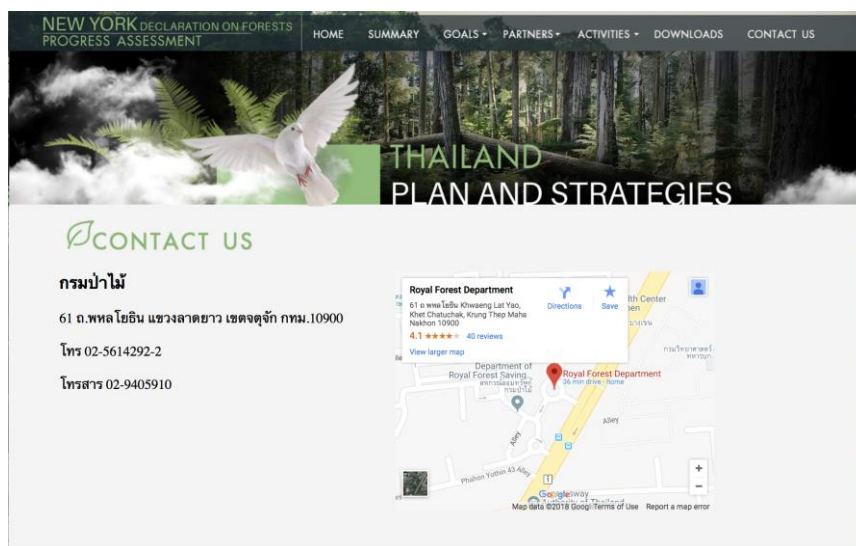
NEW YORK DECLARATION ON FORESTS PROGRESS ASSESSMENT

HOME SUMMARY GOALS PARTNERS ACTIVITIES DOWNLOADS CONTACT US

THAILAND
PLAN AND STRATEGIES

CONTACT US

กรมป่าไม้

61 ถ.พหลโยธิน แขวงลาดยาว เขตจตุจักร กทม.10900

โทร 02-5614292-2

โทรสาร 02-9405910

Royal Forest Department
61 ถ.พหลโยธิน Khwaeng Lat Yao, Khet Chatuchak, Krung Thep Maha Nakhon 10900
4.1 ★★★★ 40 reviews
View larger map
Directions
Save

Department of Royal Forest Saving
Royal Forest Department
36 min drive - home
Alley
Phahon Yothin 43 Alley
Google
Map data ©2018 Google Terms of Use Report a map error